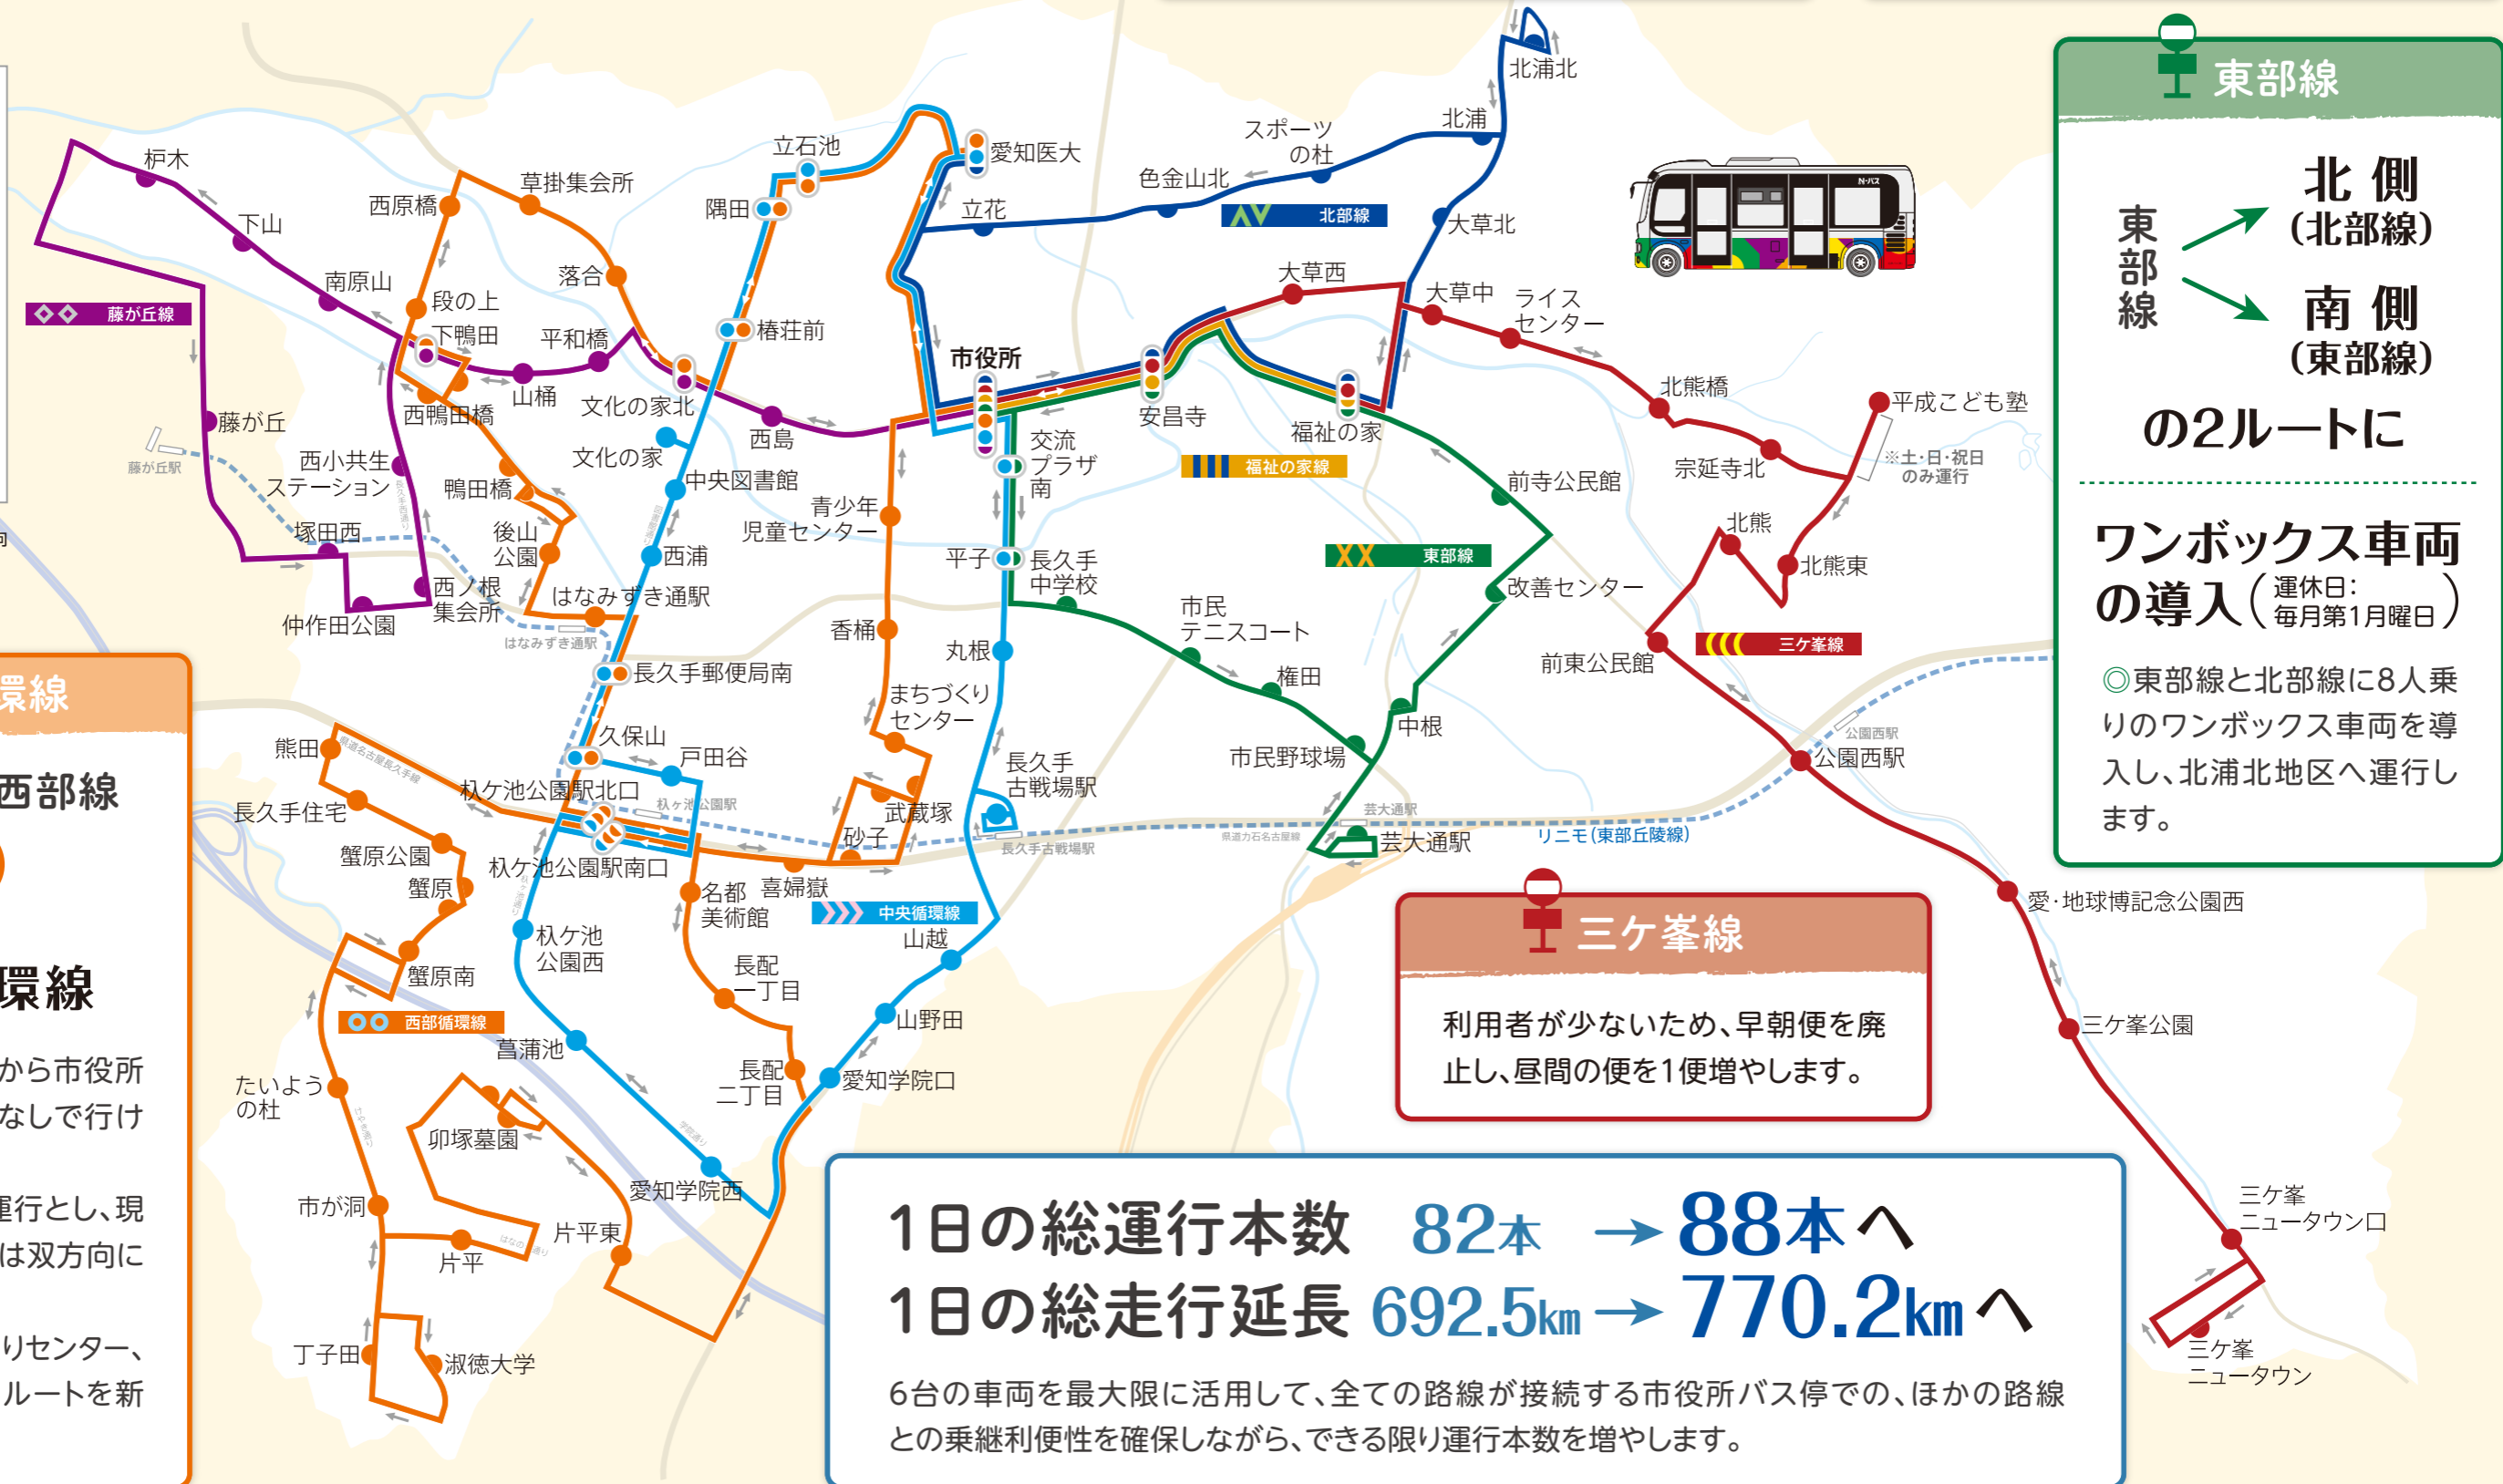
東部線

東部線 → 北側（北部線）
→ 南側（東部線）

の2ルートに

ワンボックス車両の導入（運休日：毎月第1月曜日）

◎東部線と北部線に8人乗りのワンボックス車両を導入し、北浦北地区へ運行します。

三ケ峯線

利用者が少ないため、早朝便を廃止し、昼間の便を1便増やします。

1日の総運行本数 82本 → 88本へ
1日の総走行延長 692.5km → 770.2kmへ

6台の車両を最大限に活用して、全ての路線が接続する市役所バス停での、ほかの路線との乗継利便性を確保しながら、できる限り運行本数を増やします。

環線

西部線

環線

から市役所
なしで行け

運行とし、現
は双方向に

りセンター、
ルートを新

北浦北
北浦
スポーツの杜
色金山北
北部線
大草北
愛知医大
立石池
立花
隅田
草掛集会所
西原橋
杁木
下山
南原山
段の上
下鴨田
落合
平和橋
椿荘前
藤が丘線
山桶
文化の家北
西鴨田橋
藤が丘
藤が丘駅
西島
文化の家
市役所
安昌寺
大草西
大草中
ライスセンター
福祉の家
福祉の家線
西小共生ステーション
鴨田橋
中央図書館
交流プラザ南
北熊橋
平成こども塾
※土・日・祝日のみ運行
宗延寺北
前寺公民館
塚田西
後山公園
青少年児童センター
西浦
平子
長久手中学校
東部線
北熊
北熊東
改善センター
西ノ根集会所
仲作田公園
はなみずき通駅
はなみずき通駅
香桶
丸根
市民テニスコート
三ケ峯線
権田
前東公民館
長久手郵便局南
まちづくりセンター
中根
公園西駅
公園西駅
久保山
戸田谷
熊田
長久手古戦場駅
市民野球場
杁ケ池公園駅北口
杁ケ池公園駅
武蔵塚
長久手住宅
砂子
長久手古戦場駅
芸大通駅
芸大通駅
リニモ（東部丘陵線）
蟹原公園
杁ケ池公園駅南口
蟹原
名都美術館
喜婦嶽
中央循環線
山越
愛・地球博記念公園西
杁ケ池公園西
長配一丁目
蟹原南
西部循環線
山野田
三ケ峯公園
菖蒲池
たいようの杜
長配二丁目
愛知学院口
卯塚墓園
愛知学院西
市が洞
片平東
片平
三ケ峯ニュータウン口
三ケ峯ニュータウン
丁子田
淑徳大学